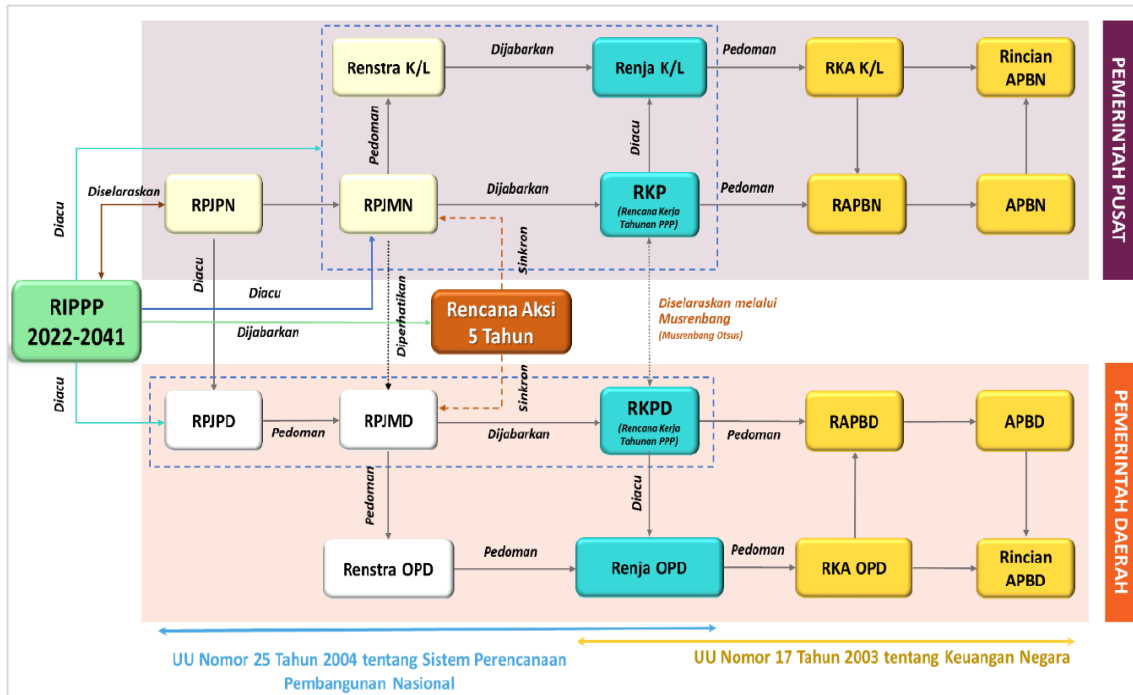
PEMERINTAH PUSAT

Renstra K/L
Dijabarkan
Renja K/L
Pedoman
RKA K/L
Rincian APBN

Pedoman
Diacu

Diselaraskan
RPJPN
RPJMN
Dijabarkan
RKP
(Rencana Kerja Tahunan PPP)
Pedoman
RAPBN
APBN

Diacu
Diacu
Diacu
Sinkron
Diperhatikan

RIPPP 2022-2041
Dijabarkan
Rencana Aksi 5 Tahun

Diselaraskan melalui Musrenbang
(Musrenbang Otsus)

Diacu

PEMERINTAH DAERAH

RPJPD
Pedoman
RPJMD
Sinkron
Dijabarkan
RKPD
(Rencana Kerja Tahunan PPP)
Pedoman
RAPBD
APBD

Pedoman
Diacu

Renstra OPD
Pedoman
Renja OPD
Pedoman
RKA OPD
Rincian APBD

UU Nomor 25 Tahun 2004 tentang Sistem Perencanaan Pembangunan Nasional
UU Nomor 17 Tahun 2003 tentang Keuangan Negara